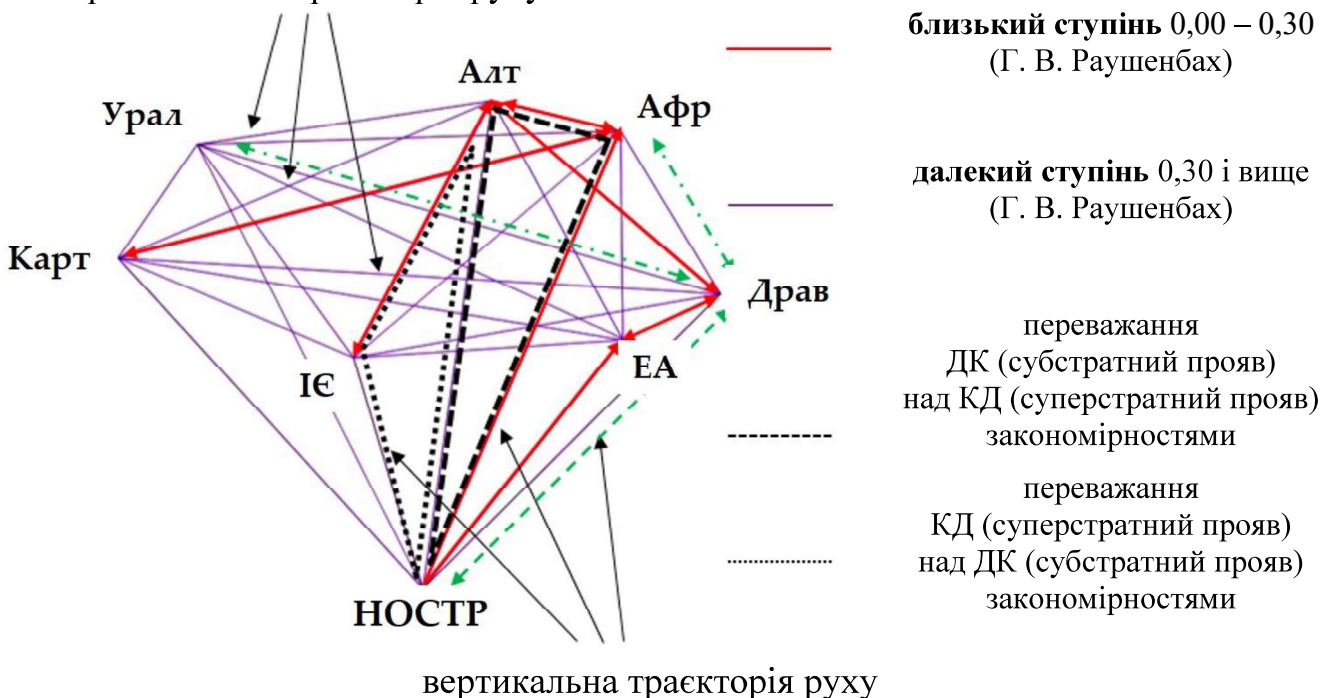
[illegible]

Алт

Урал

Афр

Карт

Драв

ІЄ

ЕА

НОСТР

вертикальна траєкторія руху

**близький ступінь** 0,00 – 0,30 (Г. В. Раушенбах)

**далекий ступінь** 0,30 і вище (Г. В. Раушенбах)

переважання ДК (субстратний прояв) над КД (суперстратний прояв) закономірностями

переважання КД (суперстратний прояв) над ДК (субстратний прояв) закономірностями